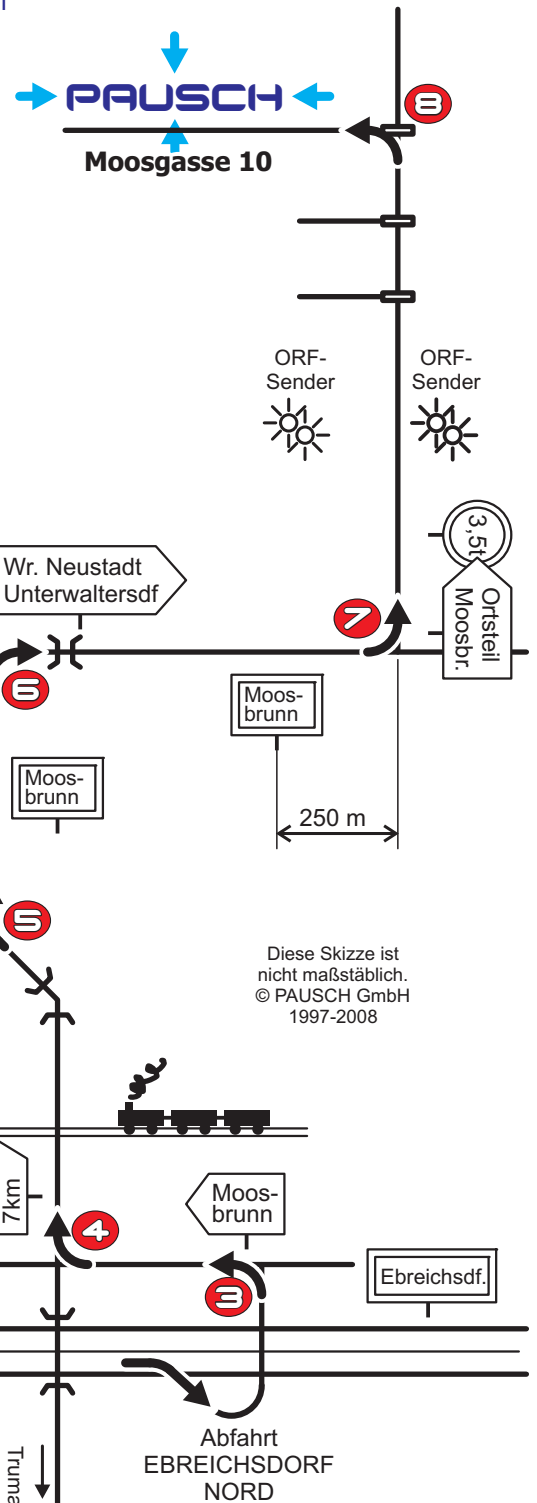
PAUSCH
Moosgasse 10

8

ORF-
Sender

ORF-
Sender

3,5t

Ortsteil
Moosbr.

Wr. Neustadt
Unterwaltersdf

7

6

Moos-
brunn

Moos-
brunn

250 m

5

Diese Skizze ist nicht maßstäblich.
© PAUSCH GmbH
1997-2008

7km

4

Moos-
brunn

3

Ebreichsdf.

Abfahrt
EBREICHSDORF
NORD

Truma